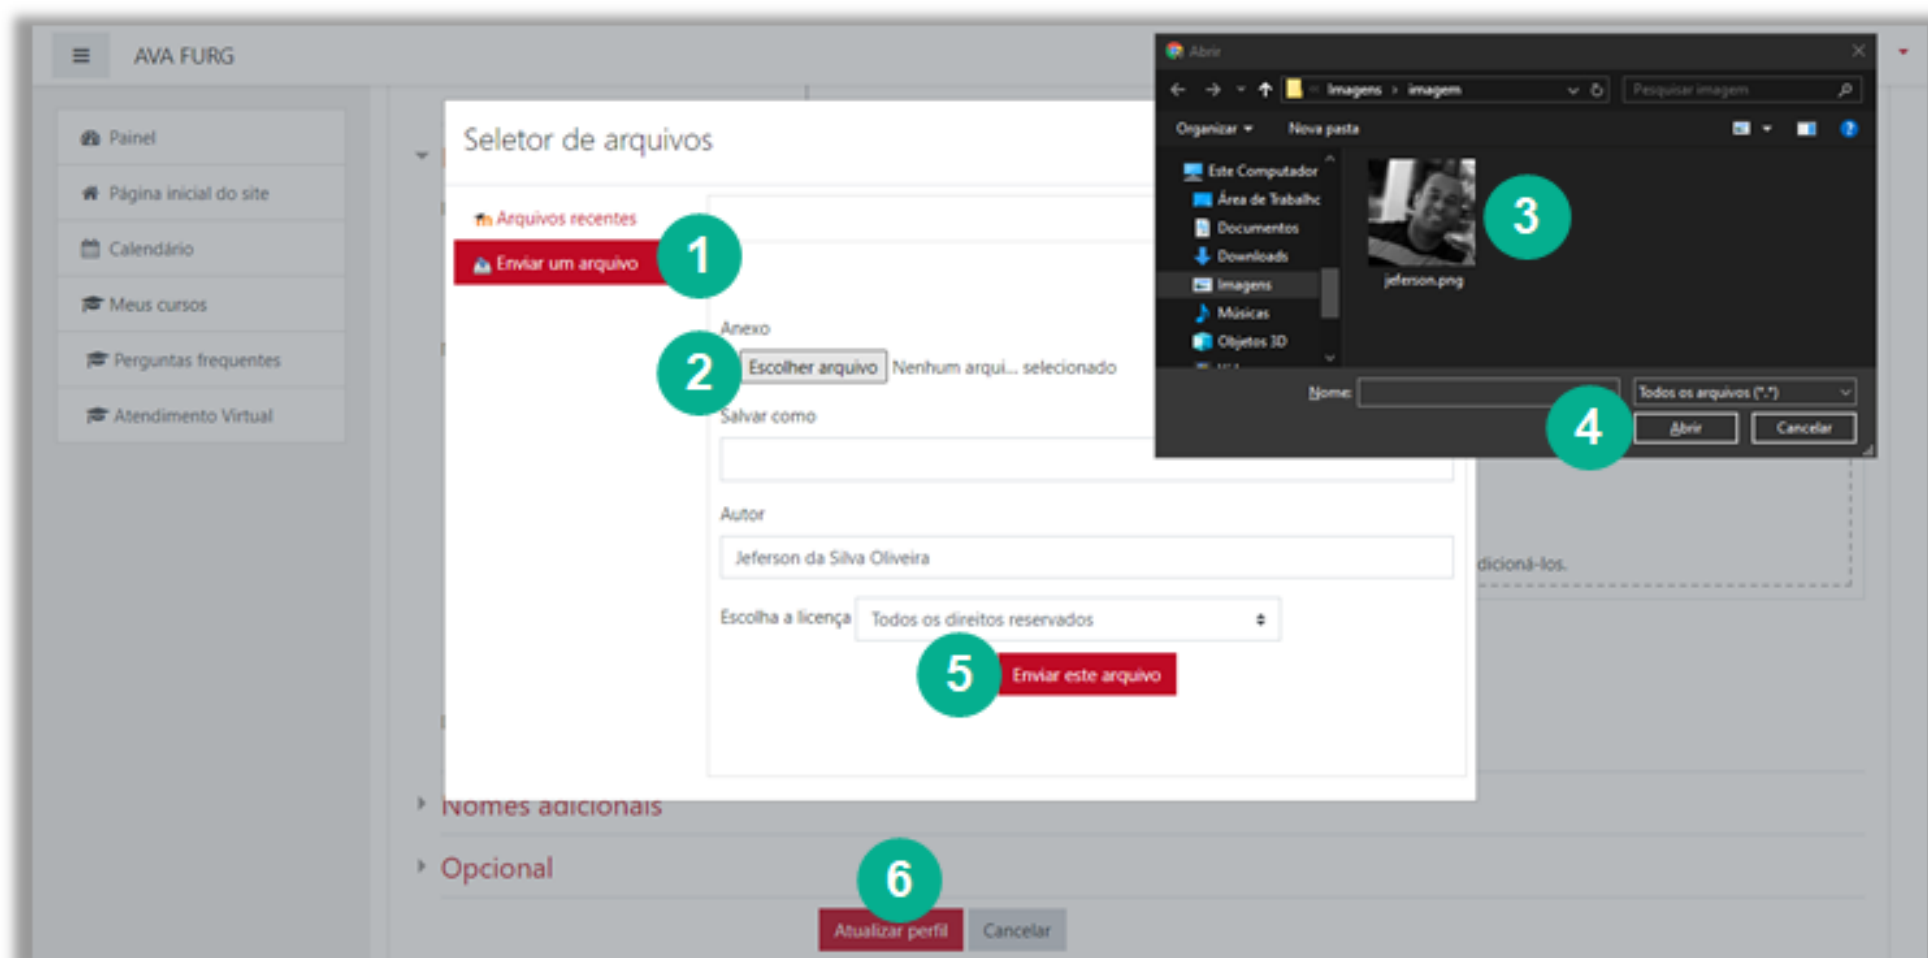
AVA FURG

Painel
Página inicial do site
Calendário
Meus cursos
Perguntas frequentes
Atendimento Virtual

Seletor de arquivos

Arquivos recentes
Enviar um arquivo
1

Anexo
2
Escolher arquivo Nenhum arqui... selecionado
Salvar como

Autor
Jeferson da Silva Oliveira

Escolha a licença Todos os direitos reservados
5
Enviar este arquivo

Abrir
Imagens › imagem
Pesquisar imagem
Organizar ▾ Nova pasta
Este Computador
Área de Trabalho
Documentos
Downloads
Imagens
Músicas
Objetos 3D
jeferson.png
3
Nome:
Todos os arquivos (*.*)
4
Abrir Cancelar

adicioná-los.

Nomes adicionais
Opcional
6
Atualizar perfil Cancelar